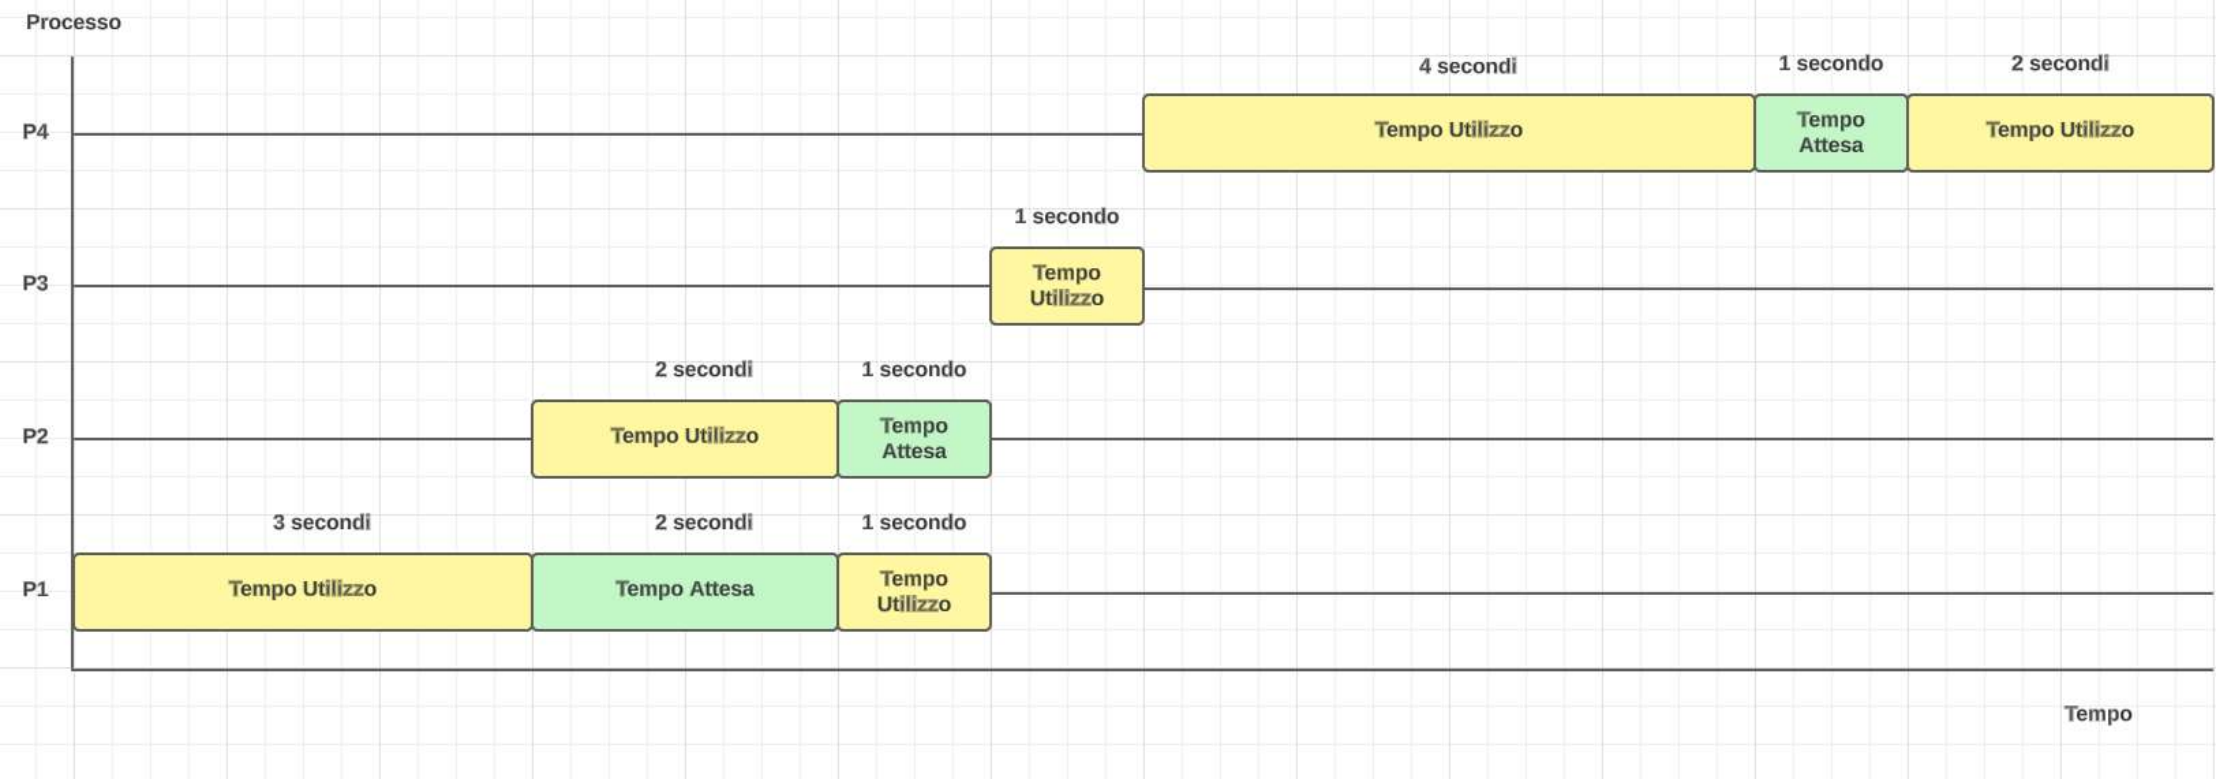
Processo

4 secondi
1 secondo
2 secondi

P4
Tempo Utilizzo
Tempo Attesa
Tempo Utilizzo

1 secondo

P3
Tempo Utilizzo

2 secondi
1 secondo

P2
Tempo Utilizzo
Tempo Attesa

3 secondi
2 secondi
1 secondo

P1
Tempo Utilizzo
Tempo Attesa
Tempo Utilizzo

Tempo